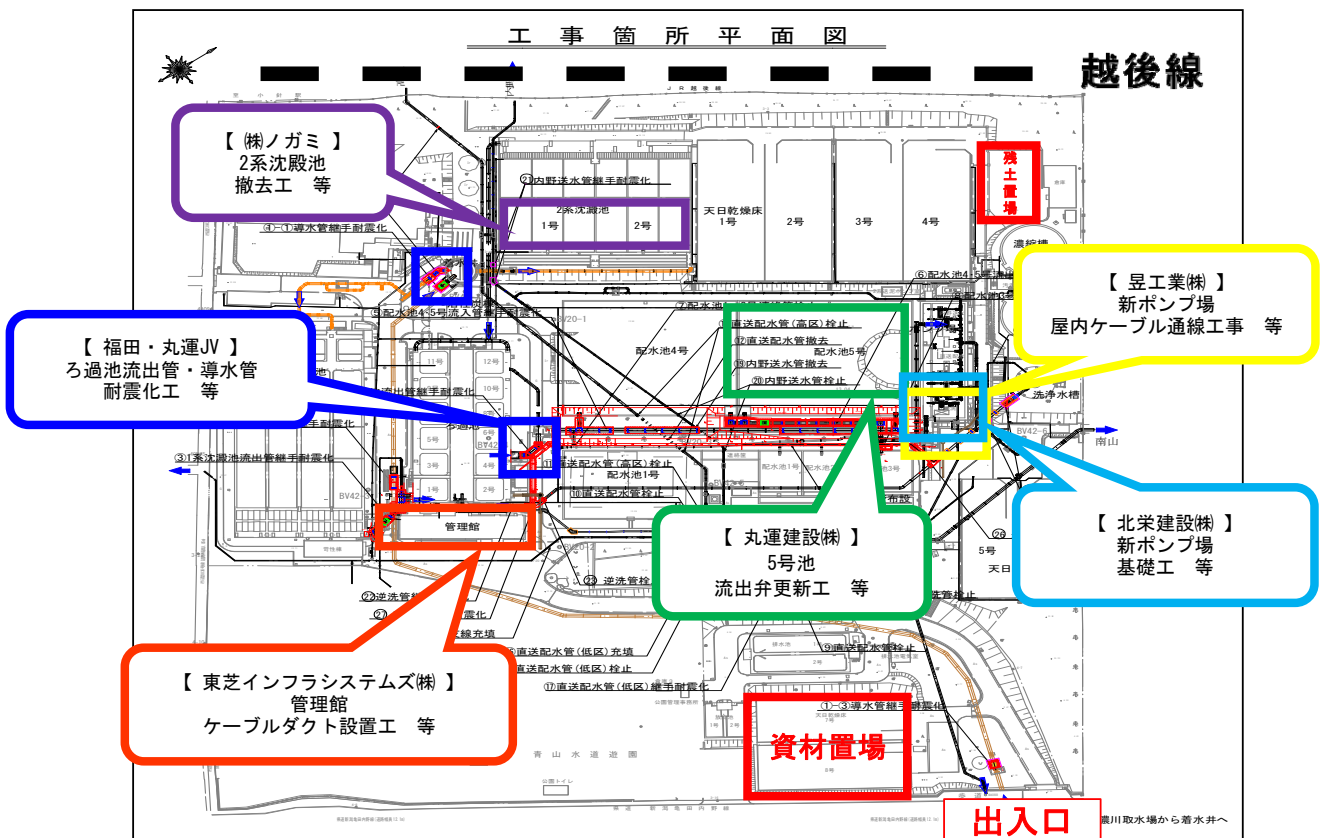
工事箇所平面図

越後線

【 ㈱ノガミ 】
2系沈殿池
撤去工 等

㉑内野送水管継手耐震化

2系沈澱池
1号
2号

天日乾燥床
1号
2号
3号
4号

残土置場

濃縮槽

④-①導水管継手耐震化

⑥配水池4・5号

【 昱工業㈱ 】
新ポンプ場
屋内ケーブル通線工事 等

⑤配水池4・5号流入管継手耐震化

⑦配水池

【 福田・丸運JV 】
ろ過池流出管・導水管
耐震化工 等

配水池4号

直送配水管(高区)栓止
⑫直送配水管撤去
配水池5号
⑲内野送水管撤去
⑳内野送水管栓止

洗浄水槽

南山

11号
12号
10号
9号
5号
3号
4号
2号

③1系沈澱池流出管継手耐震化

BV42

直送配水管(高区)栓止
配水池1号
⑩直送配水管栓止

管理館

【 丸運建設㈱ 】
5号池
流出弁更新工 等

【 北栄建設㈱ 】
新ポンプ場
基礎工 等

㉖
5号
天日

㉒逆洗管
㉓逆洗管栓

⑯直送配水管(低区)充填
直送配水管(低区)栓止
⑰直送配水管(低区)継手耐震化

⑨直送配水管栓止

【 東芝インフラシステムズ㈱ 】
管理館
ケーブルダクト設置工 等

①-③導水管継手耐震化

資材置場

青山水道遊園

出入口

濃川取水場から着水井へ